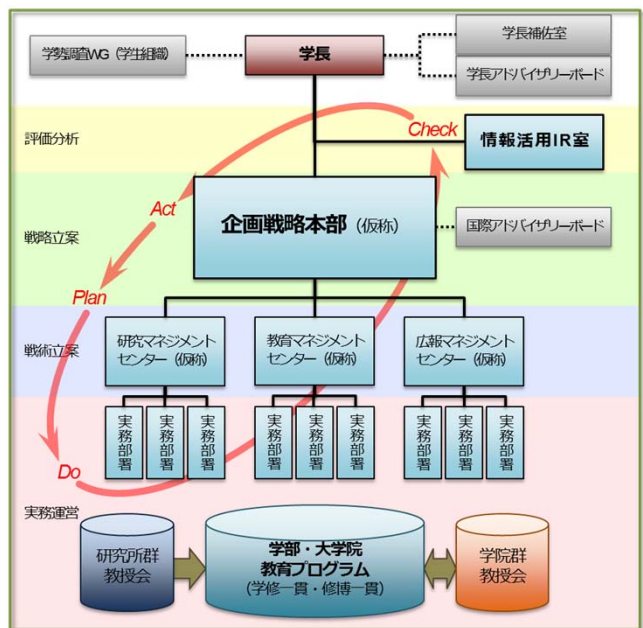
学生調査WG（学生組織）

学長

学長補佐室

学長アドバイザリーボード

評価分析

Check

情報活用IR室

Act

戦略立案

企画戦略本部（仮称）

国際アドバイザリーボード

Plan

戦術立案

研究マネジメントセンター（仮称）

教育マネジメントセンター（仮称）

広報マネジメントセンター（仮称）

実務部署

実務部署

実務部署

実務部署

実務部署

実務部署

実務部署

実務部署

実務部署

Do

実務運営

研究所群教授会

学部・大学院教育プログラム（学修一貫・修博一貫）

学院群教授会